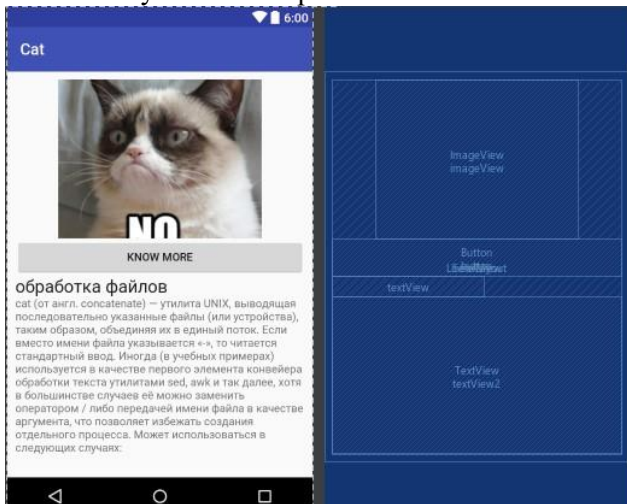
6:00

Cat

NO

KNOW MORE

обработка файлов

cat (от англ. concatenate) — утилита UNIX, выводящая последовательно указанные файлы (или устройства), таким образом, объединяя их в единый поток. Если вместо имени файла указывается «-», то читается стандартный ввод. Иногда (в учебных примерах) используется в качестве первого элемента конвейера обработки текста утилитами sed, awk и так далее, хотя в большинстве случаев её можно заменить оператором / либо передачей имени файла в качестве аргумента, что позволяет избежать создания отдельного процесса. Может использоваться в следующих случаях:

ImageView
imageView

Button
button
LinearLayout

textView

TextView
textView2